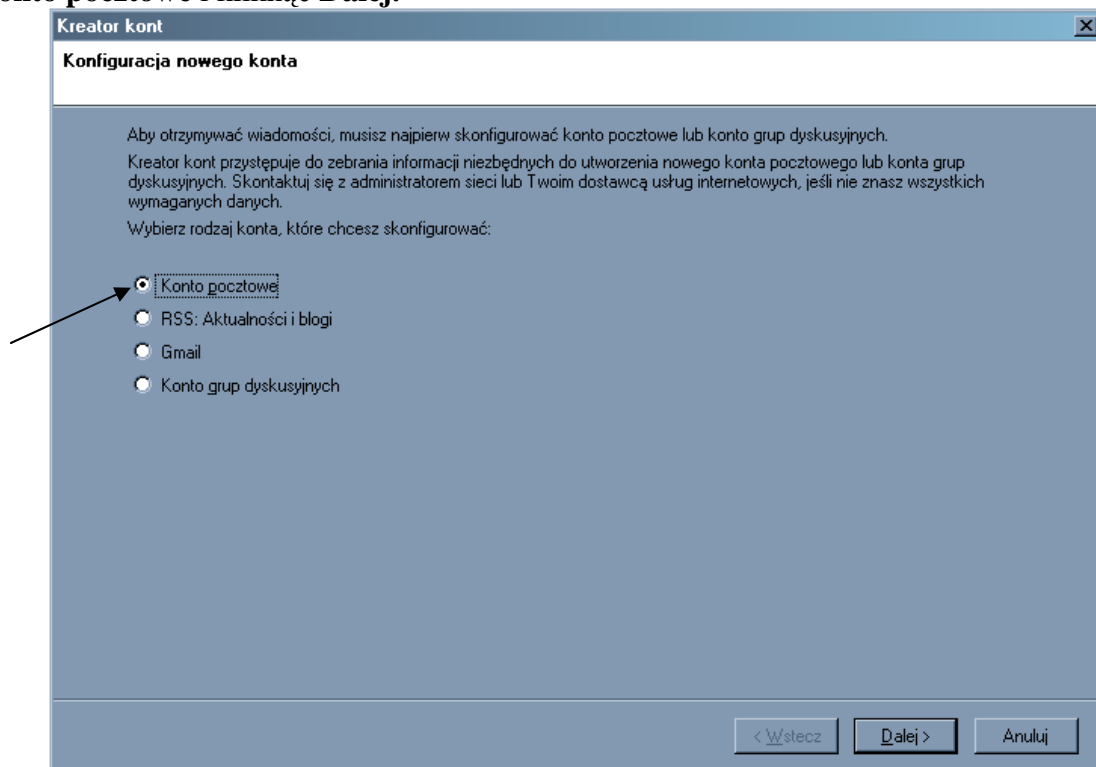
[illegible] Dalej.

Kreator kont

Konfiguracja nowego konta

Aby otrzymywać wiadomości, musisz najpierw skonfigurować konto pocztowe lub konto grup dyskusyjnych.

Kreator kont przystępuje do zebrania informacji niezbędnych do utworzenia nowego konta pocztowego lub konta grup dyskusyjnych. Skontaktuj się z administratorem sieci lub Twoim dostawcą usług internetowych, jeśli nie znasz wszystkich wymaganych danych.

Wybierz rodzaj konta, które chcesz skonfigurować:

Konto pocztowe
RSS: Aktualności i blogi
Gmail
Konto grup dyskusyjnych

< Wstecz
Dalej >
Anuluj